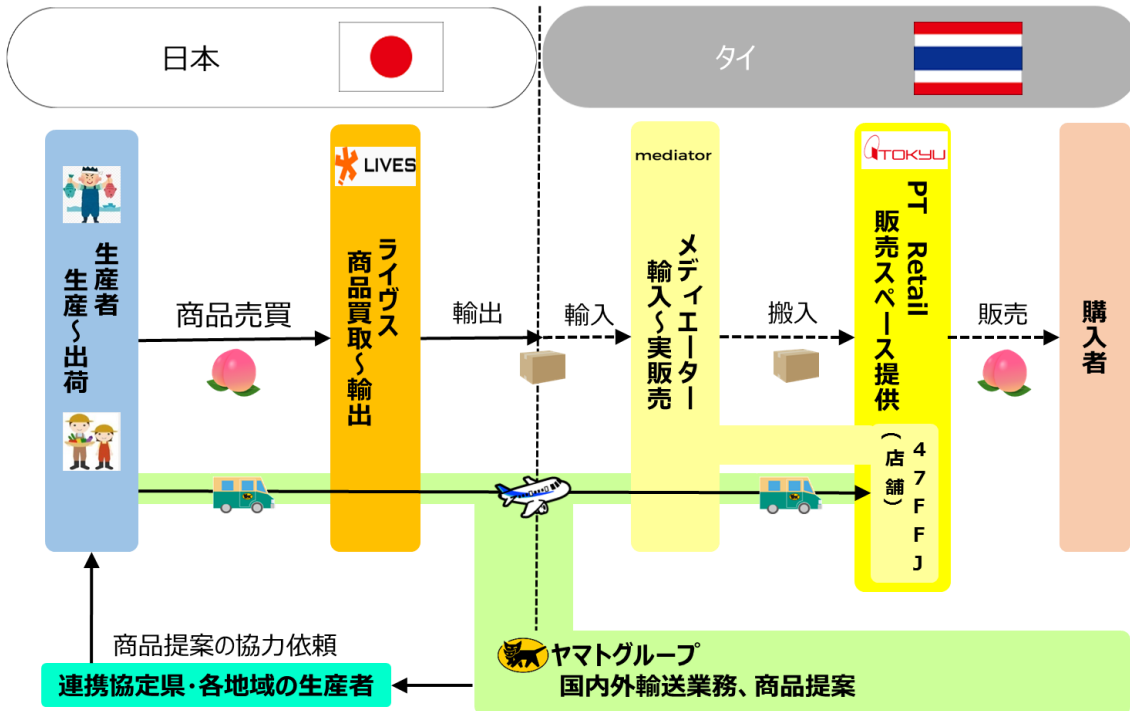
日本

タイ

LIVES

mediator

TOKYU

生産者
生産～出荷

商品売買

ライヴス
商品買取～輸出

輸出

輸入

メディエーター
輸入～実販売

搬入

PT Retail
販売スペース提供

（店舗）
47FFJ

販売

購入者

商品提案の協力依頼

連携協定県・各地域の生産者

ヤマトグループ
国内外輸送業務、商品提案